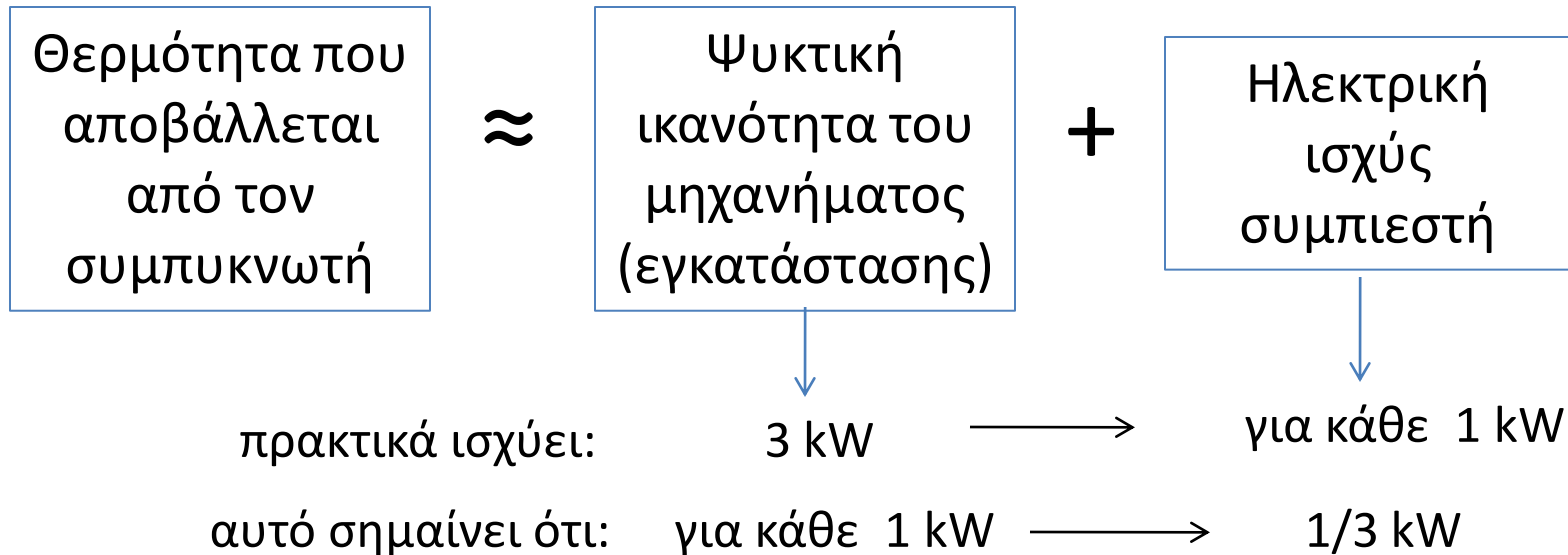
Θερμότητα που αποβάλλεται από τον συμπυκνωτή $\approx$ Ψυκτική ικανότητα του μηχανήματος (εγκατάστασης) + Ηλεκτρική ισχύς συμπιεστή

πρακτικά ισχύει: 3 kW → για κάθε 1 kW

αυτό σημαίνει ότι: για κάθε 1 kW → 1/3 kW